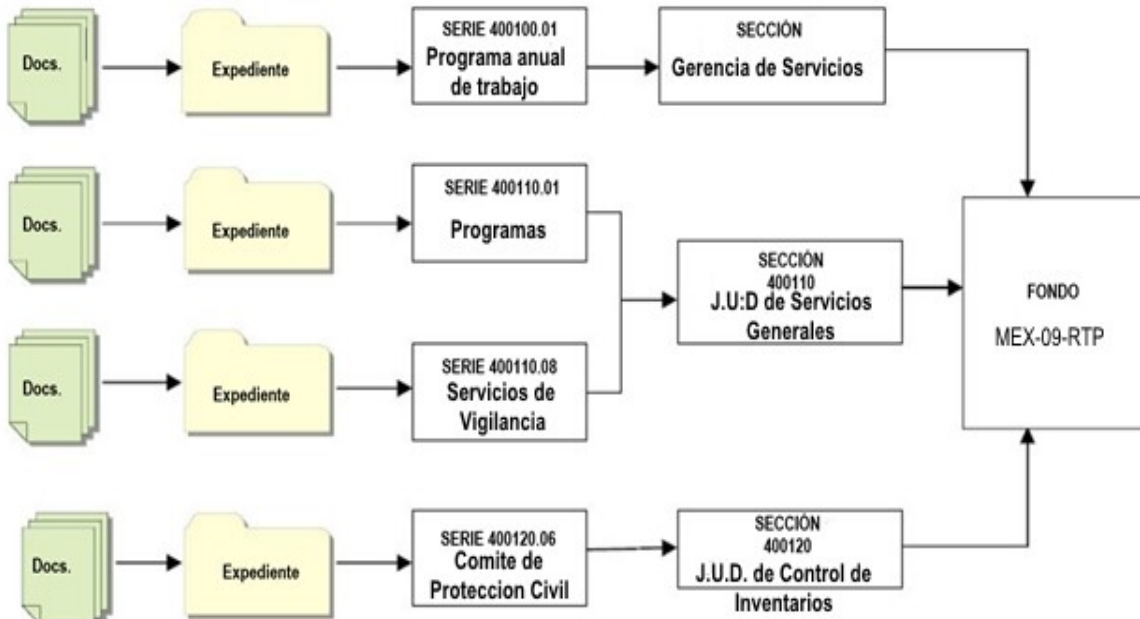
Docs.

Expediente

SERIE 400100.01
Programa anual de trabajo

SECCIÓN
Gerencia de Servicios

Docs.

Expediente

SERIE 400110.01
Programas

SECCIÓN
400110
J.U:D de Servicios Generales

FONDO
MEX-09-RTP

Docs.

Expediente

SERIE 400110.08
Servicios de Vigilancia

Docs.

Expediente

SERIE 400120.06
Comite de Proteccion Civil

SECCIÓN
400120
J.U.D. de Control de Inventarios